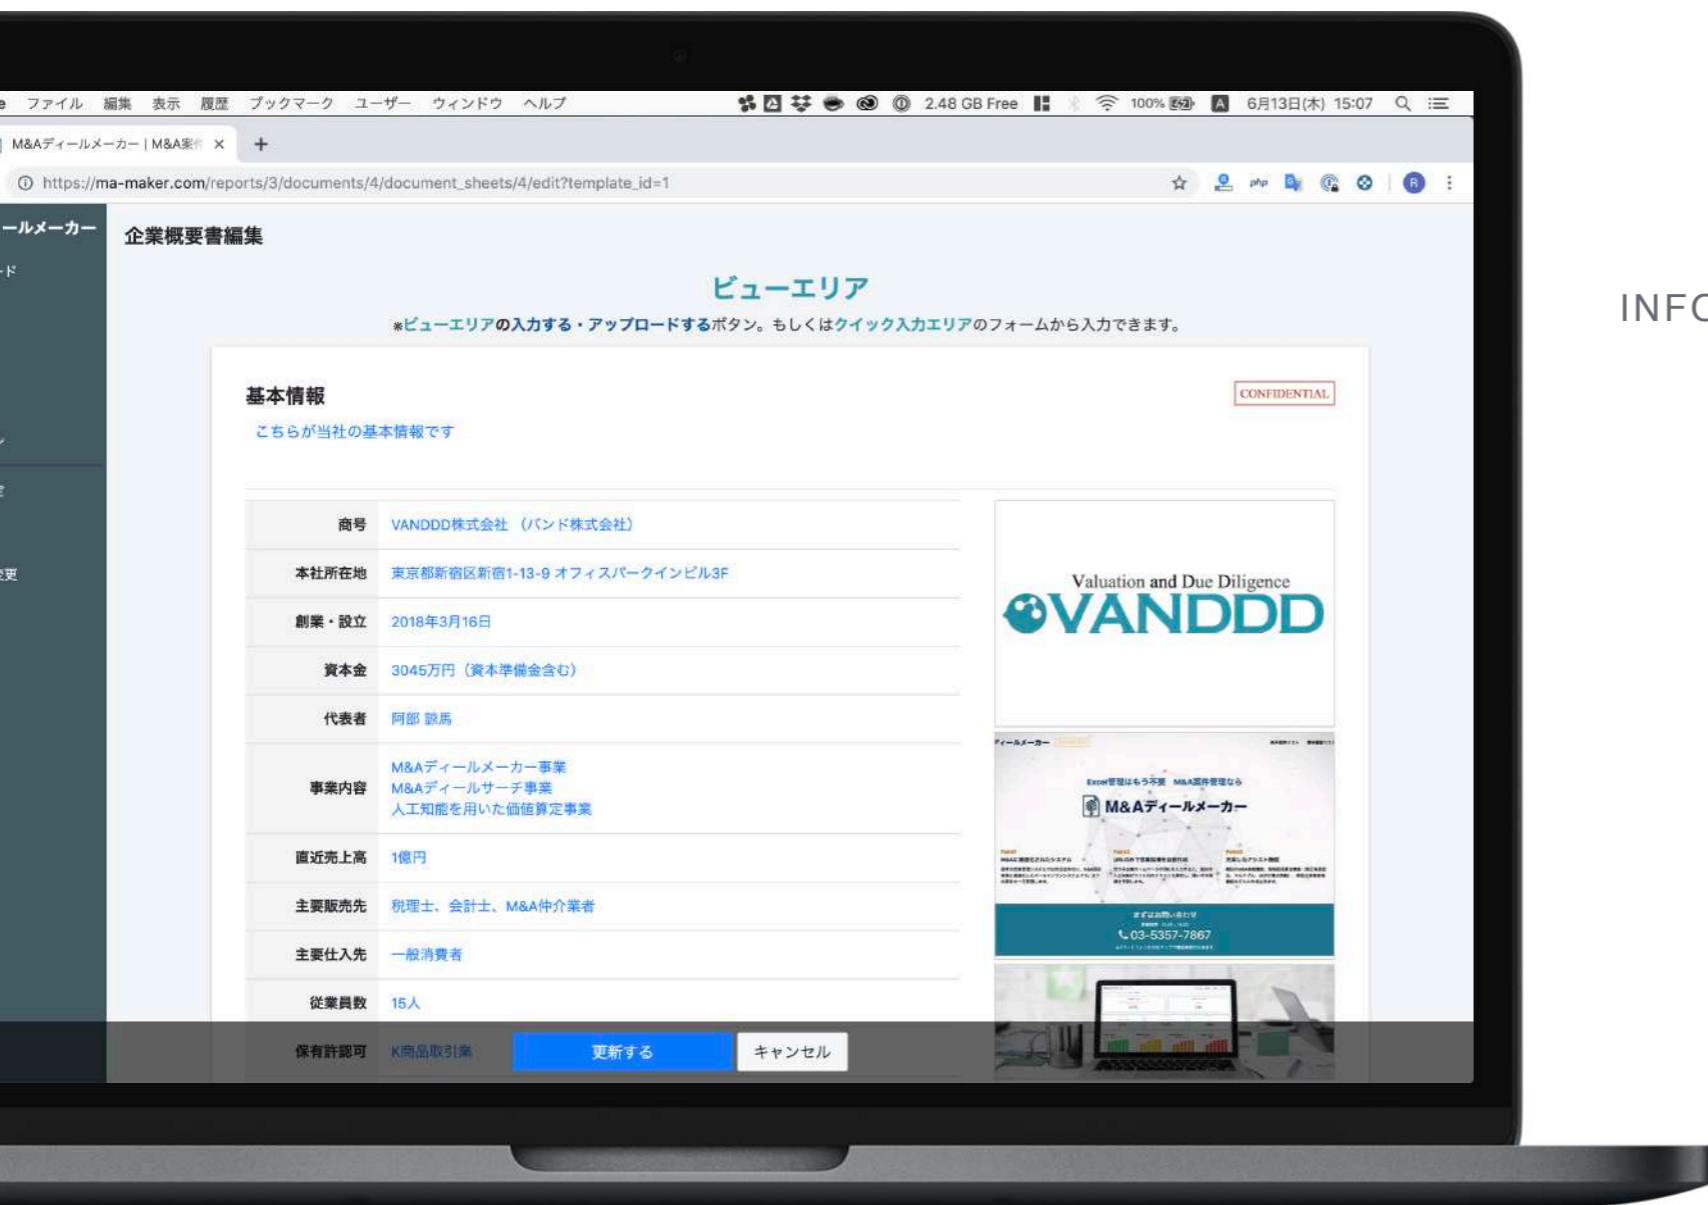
e ファイル 編集 表示 履歴 ブックマーク ユーザー ウィンドウ ヘルプ 2.48 GB Free 100% 6月13日(木) 15:07

M&Aディールメーカー | M&A案 ×

https://ma-maker.com/reports/3/documents/4/document_sheets/4/edit?template_id=1

ールメーカー

ード

企業概要書編集

ビューエリア

※ビューエリアの入力する・アップロードするボタン。もしくはクイック入力エリアのフォームから入力できます。

基本情報

CONFIDENTIAL

こちらが当社の基本情報です

| | |
|---|---|
| 商号 | VANDDD株式会社（バンド株式会社） |
| 本社所在地 | 東京都新宿区新宿1-13-9 オフィスパークインビル3F |
| 創業・設立 | 2018年3月16日 |
| 資本金 | 3045万円（資本準備金含む） |
| 代表者 | 阿部 読馬 |
| 事業内容 | M&Aディールメーカー事業<br>M&Aディールサーチ事業<br>人工知能を用いた価値算定事業 |
| 直近売上高 | 1億円 |
| 主要販売先 | 税理士、会計士、M&A仲介業者 |
| 主要仕入先 | 一般消費者 |
| 従業員数 | 15人 |
| 保有許認可 | K商品取引業 |

Valuation and Due Diligence

VANDDD

M&Aディールメーカー

03-5357-7867

更新する

キャンセル

INFO